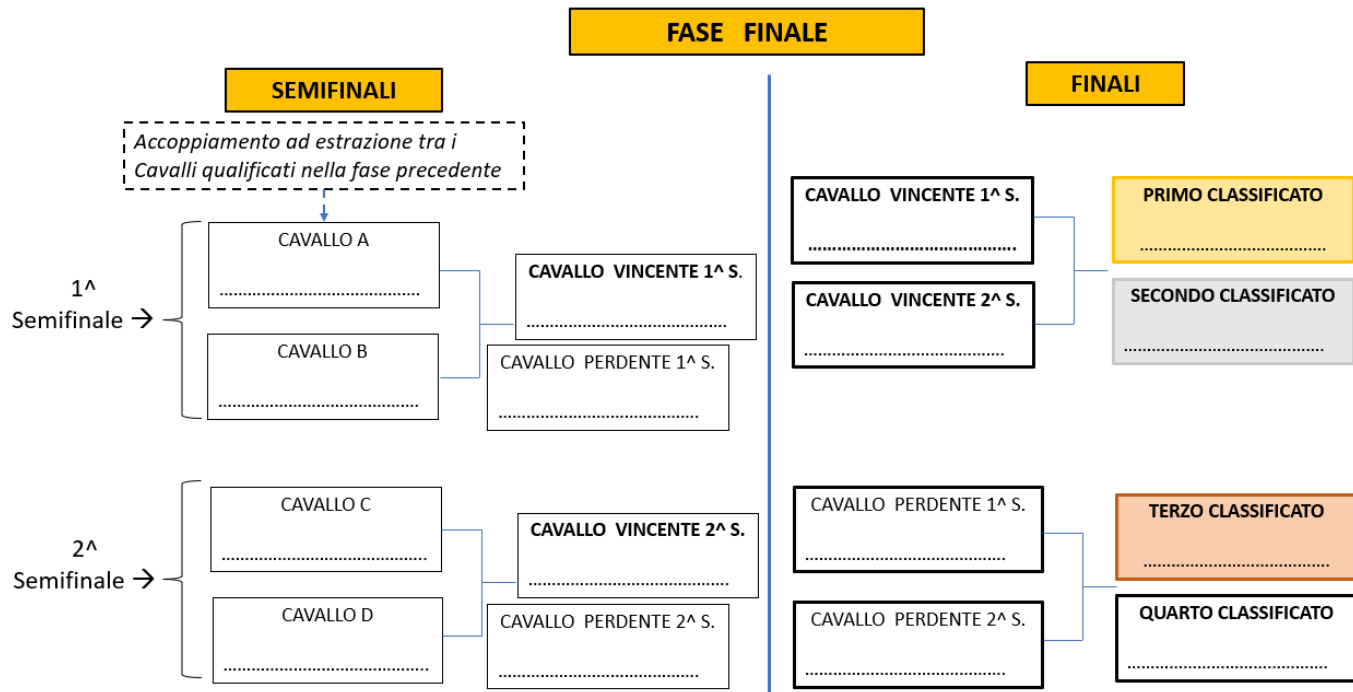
FASE FINALE

SEMIFINALI

Accoppiamento ad estrazione tra i Cavalli qualificati nella fase precedente

1^ Semifinale →

CAVALLO A
……………………………………

CAVALLO B
……………………………………

CAVALLO VINCENTE 1^ S.
……………………………………

CAVALLO PERDENTE 1^ S.
……………………………………

2^ Semifinale →

CAVALLO C
……………………………………

CAVALLO D
……………………………………

CAVALLO VINCENTE 2^ S.
……………………………………

CAVALLO PERDENTE 2^ S.
……………………………………

FINALI

CAVALLO VINCENTE 1^ S.
……………………………………

CAVALLO VINCENTE 2^ S.
……………………………………

PRIMO CLASSIFICATO
……………………………………

SECONDO CLASSIFICATO
……………………………………

CAVALLO PERDENTE 1^ S.
……………………………………

CAVALLO PERDENTE 2^ S.
……………………………………

TERZO CLASSIFICATO
……………………………………

QUARTO CLASSIFICATO
……………………………………